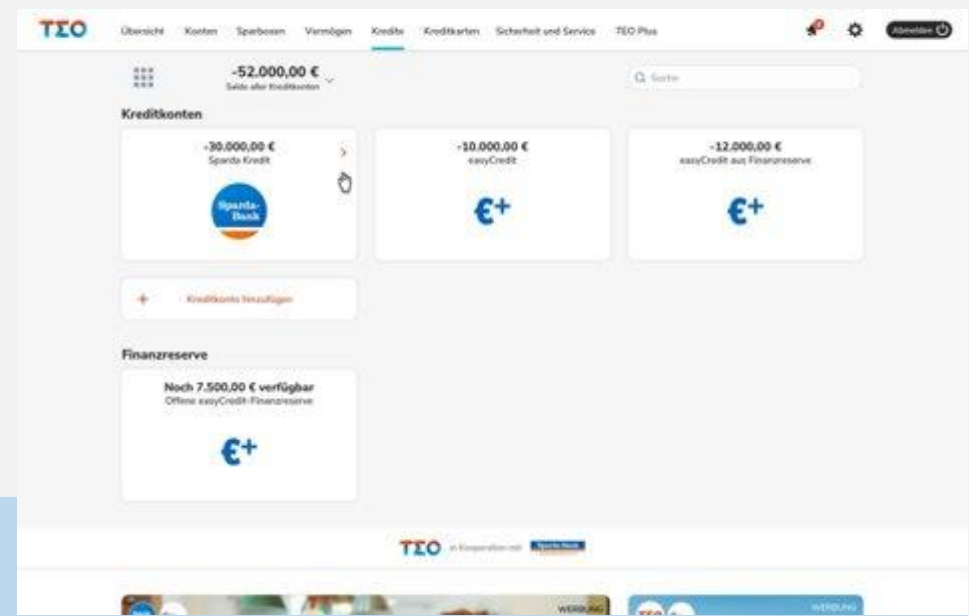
TEO

Übersicht Konten Sparboxen Vermögen Kredite Kreditkarten Sicherheit und Service TEO Plus

Abmelden

-52.000,00 €
Saldo aller Kreditkonten

Suche

Kreditkonten

-30.000,00 €
Sparda Kredit

Sparda-Bank

-10.000,00 €
easyCredit

€+

-12.000,00 €
easyCredit aus Finanzreserve

€+

+ Kreditkonto hinzufügen

Finanzreserve

Noch 7.500,00 € verfügbar
Offene easyCredit-Finanzreserve

€+

TEO in Kooperation mit Sparda-Bank

WERBUNG

WERBUNG